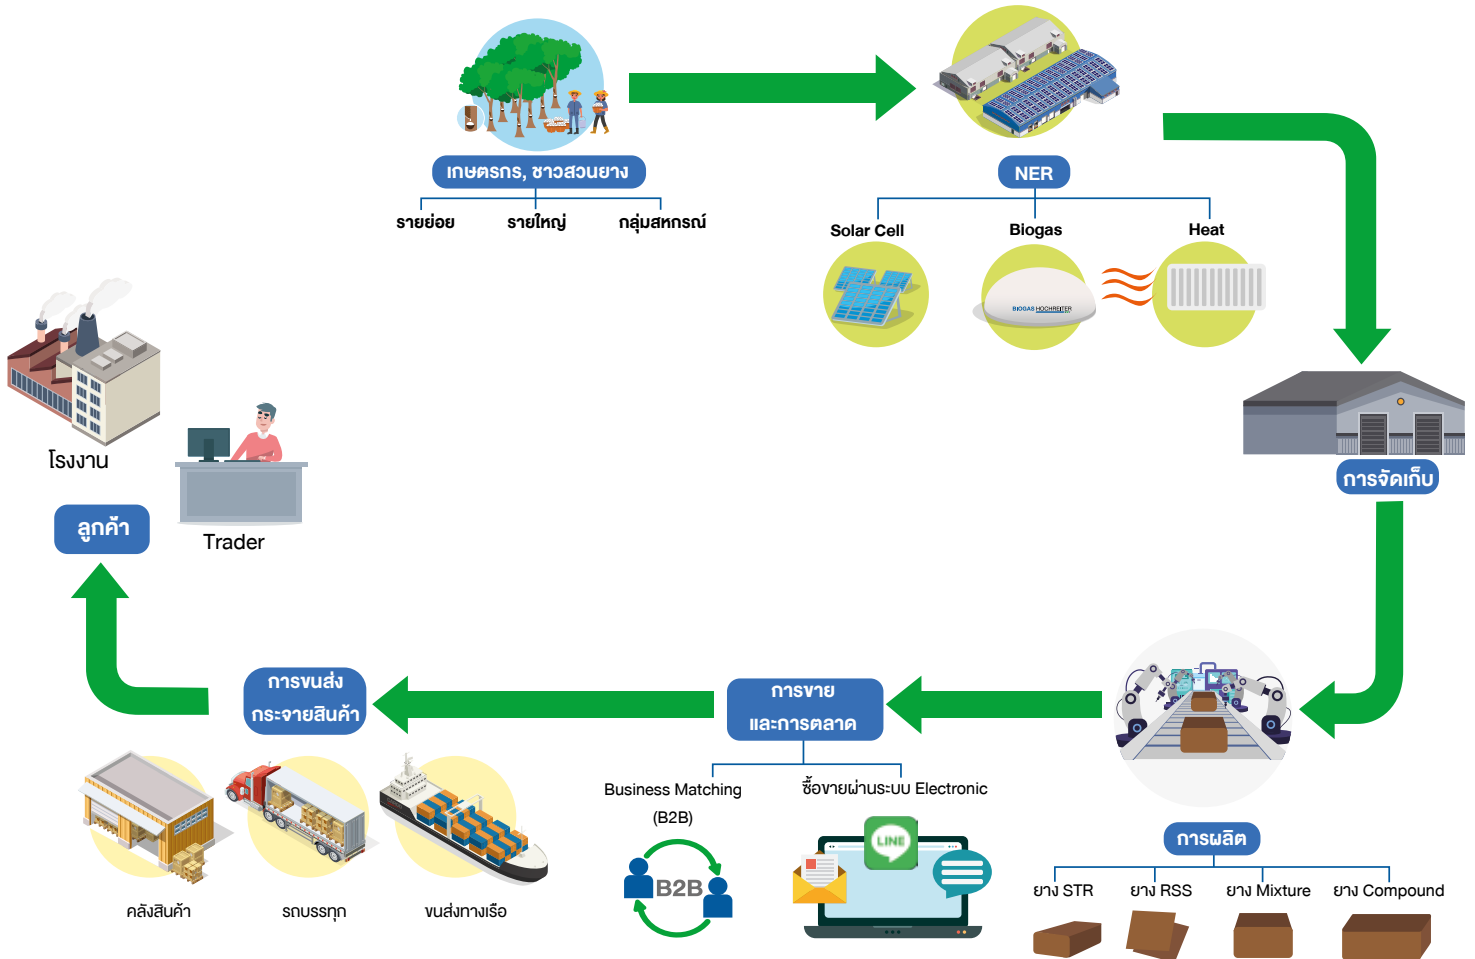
เกษตรกร, ชาวสวนยาง

รายย่อย

รายใหญ่

กลุ่มสหกรณ์

NER

Solar Cell

Biogas

Heat

BIOGAS HOCHREITER

การจัดเก็บ

โรงงาน

Trader

ลูกค้า

การขนส่ง กระจายสินค้า

การขาย และการตลาด

Business Matching (B2B)

ซื้อขายผ่านระบบ Electronic

B2B

LINE

คลังสินค้า

รถบรรทุก

ขนส่งทางเรือ

การผลิต

ยาง STR

ยาง RSS

ยาง Mixture

ยาง Compound